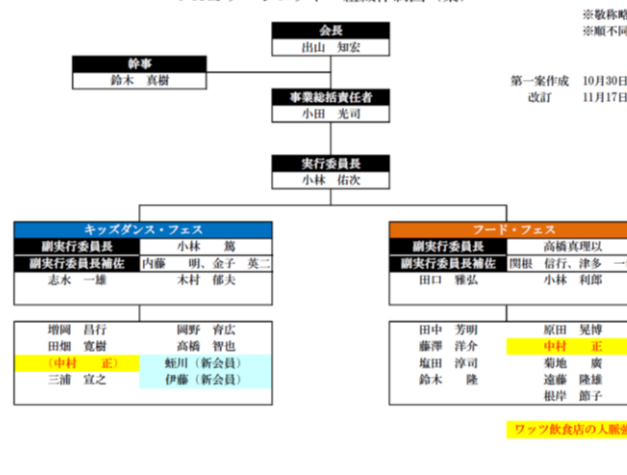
※敬称略
※順不同

会長
出山　知宏

幹事
鈴木　真樹

第一案作成　10月30日
改訂　11月17日

事業総括責任者
小田　光司

実行委員長
小林　佑次

キッズダンス・フェス

| 副実行委員長 | 小林　篤 |
|---|---|
| 副実行委員長補佐 | 内藤　明、金子　英二 |
| 志水　一雄 | 木村　郁夫 |

| 増岡　昌行 | 岡野　育広 |
|---|---|
| 田畑　寛樹 | 高橋　智也 |
| （中村　正） | 蛭川（新会員） |
| 三浦　宣之 | 伊藤（新会員） |

フード・フェス

| 副実行委員長 | 高橋真理以 |
|---|---|
| 副実行委員長補佐 | 関根　信行、津多　一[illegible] |
| 田口　雅弘 | 小林　利郎 |

| 田中　芳明 | 原田　晃博 |
|---|---|
| 藤澤　洋介 | 中村　正 |
| 塩田　淳司 | 菊地　廣 |
| 鈴木　陸 | 遠藤　隆雄 |
| | 根岸　節子 |

ワッツ飲食店の人脈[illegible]